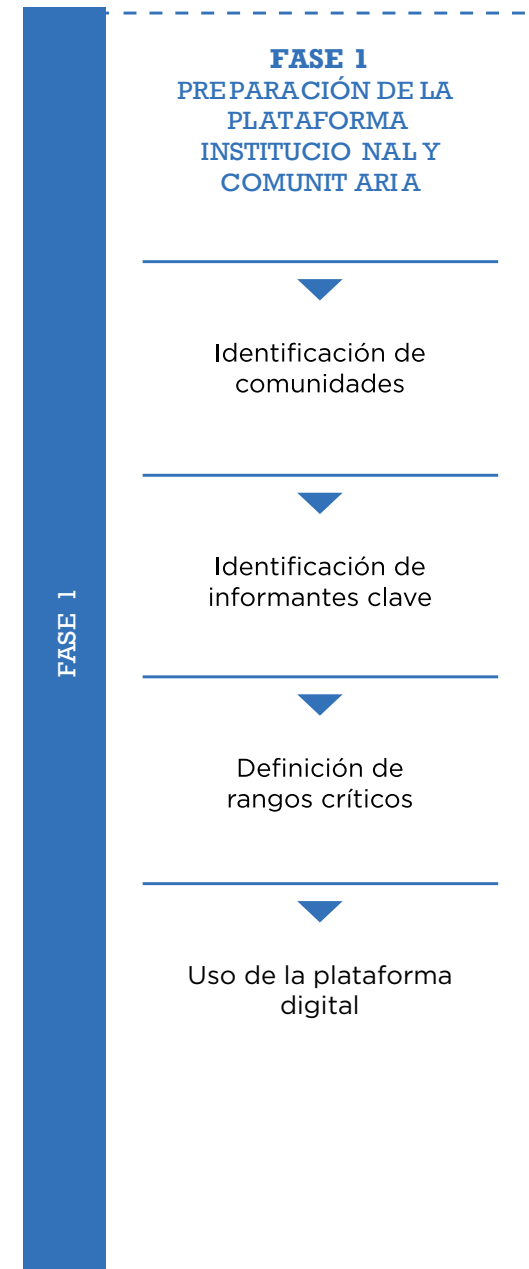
FASE 1

FASE 1
PREPARACIÓN DE LA PLATAFORMA INSTITUCIO NAL Y COMUNIT ARIA

Identificación de comunidades

Identificación de informantes clave

Definición de rangos críticos

Uso de la plataforma digital